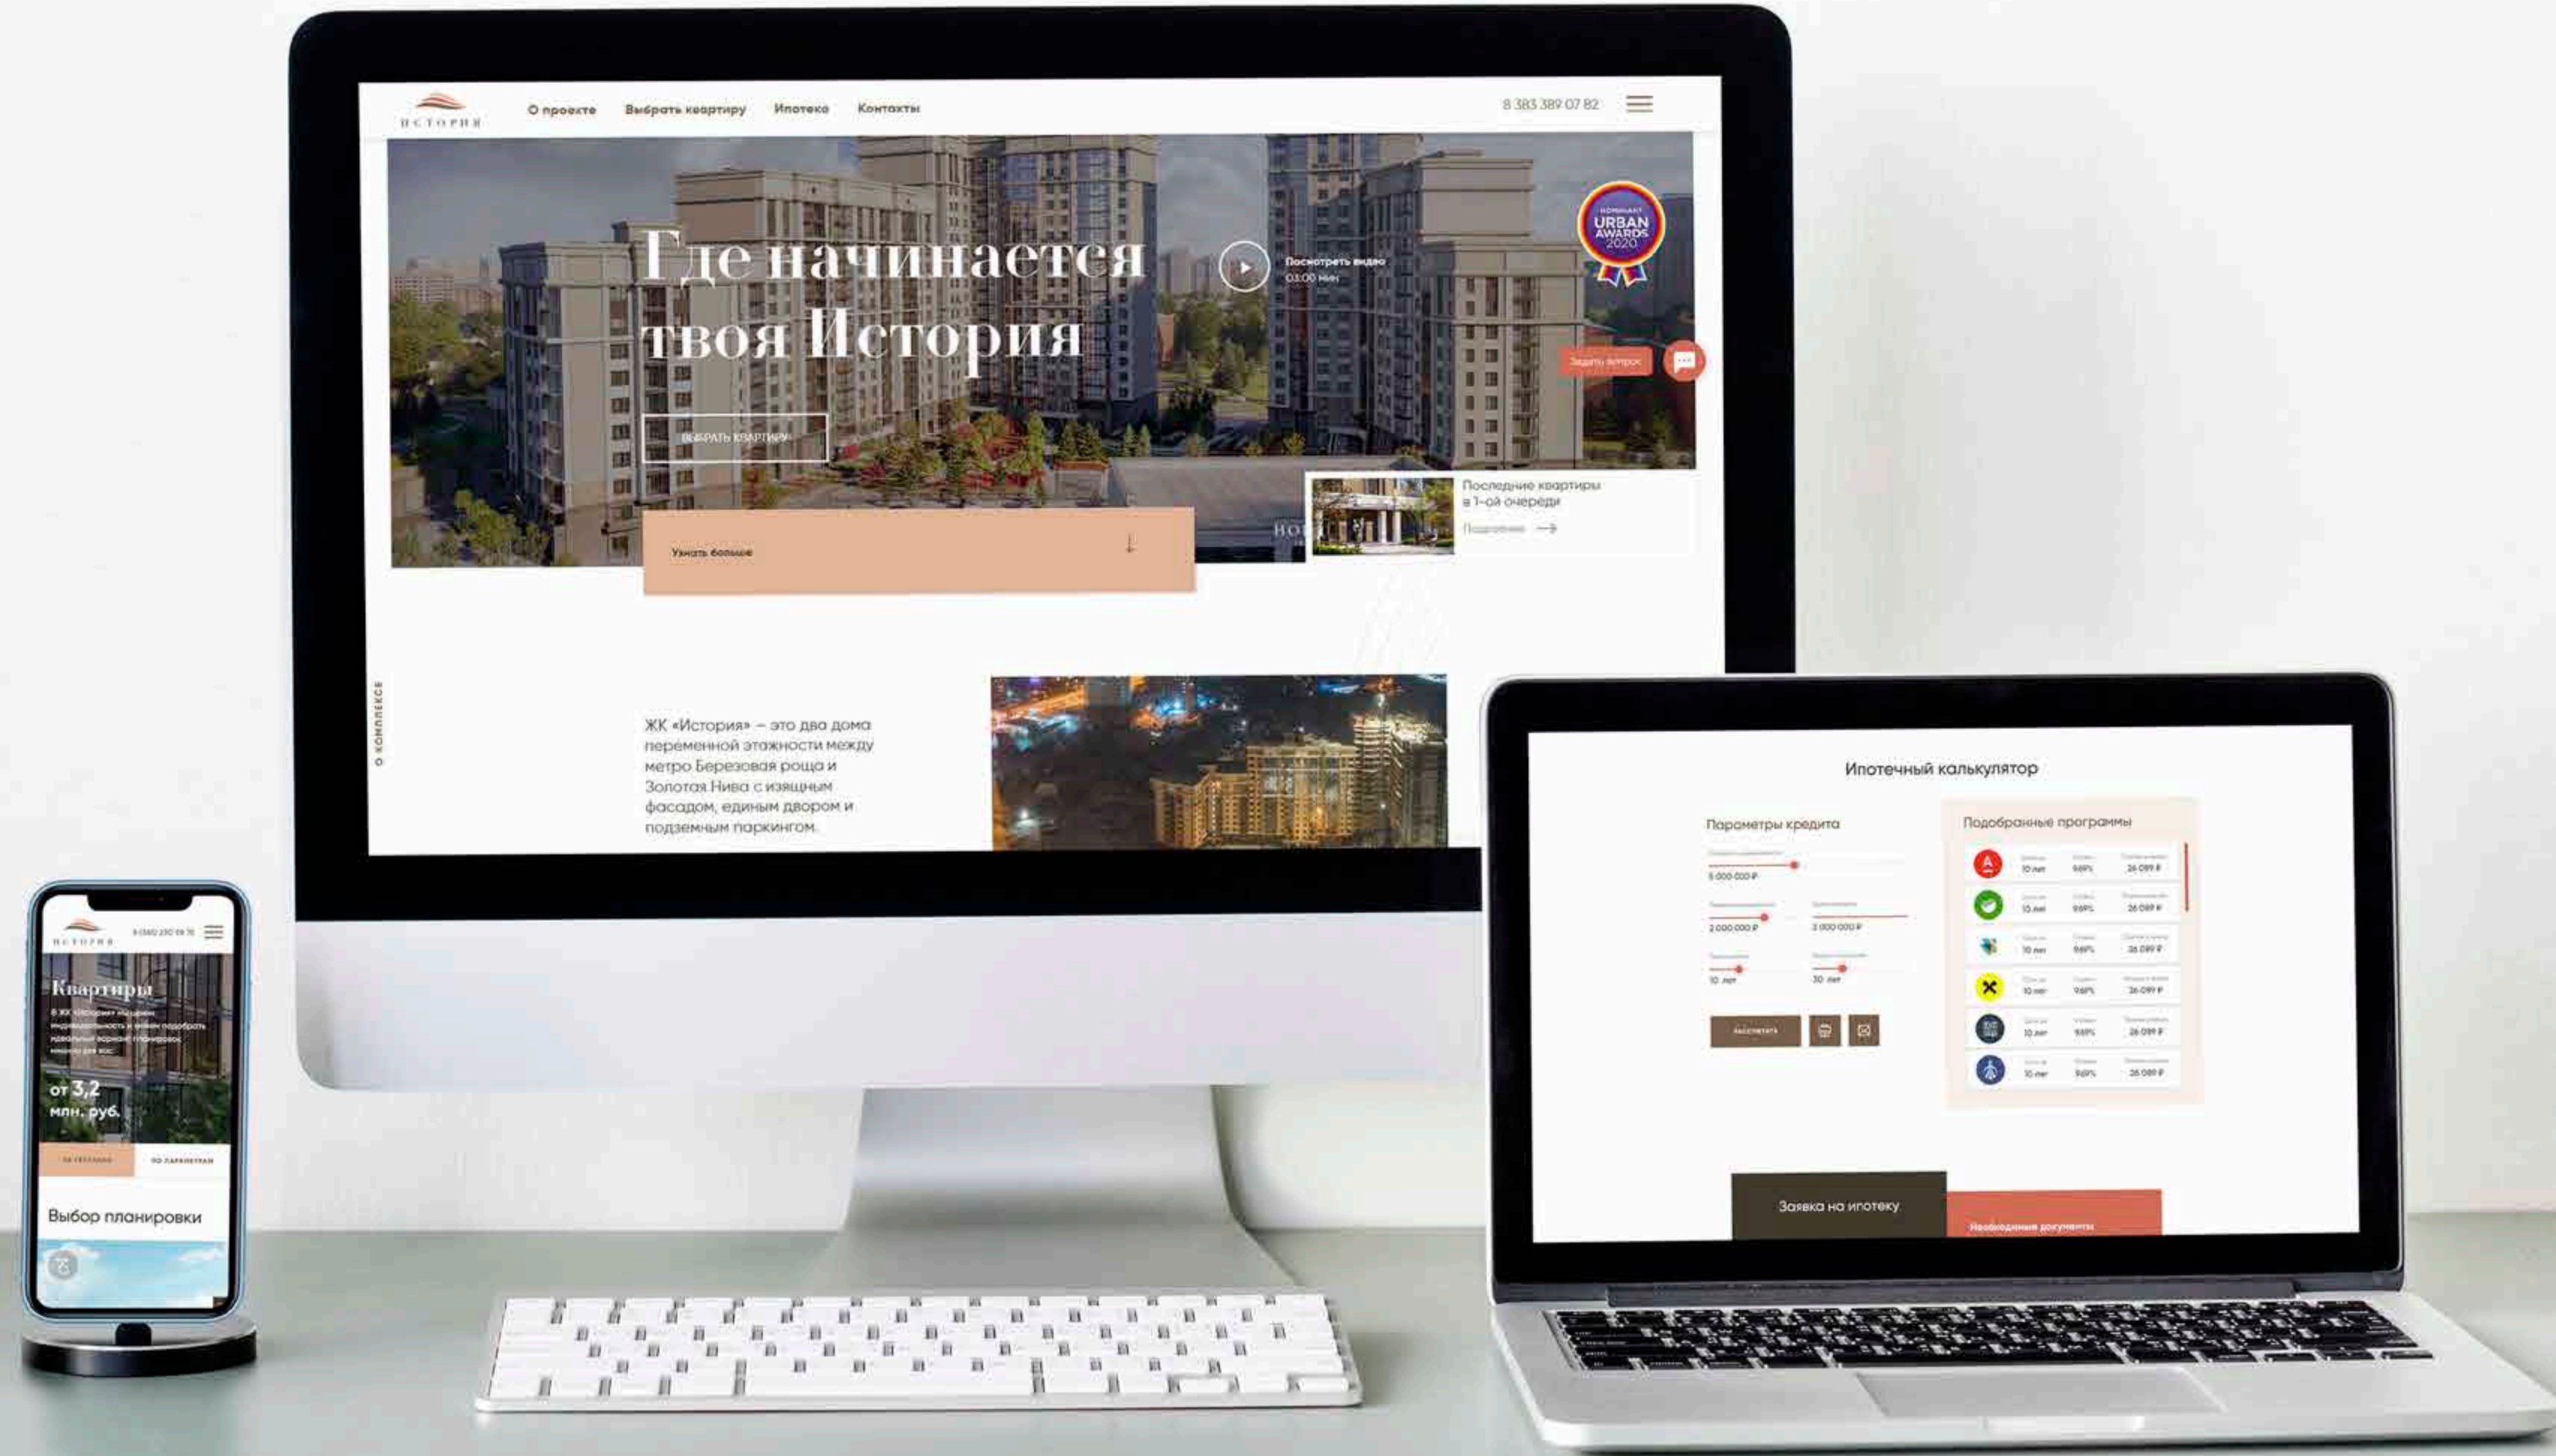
ИСТОРИЯ

О проекте Выбрать квартиру Ипотека Контакты

8 383 389 07 82

Где начинается твоя История

Посмотреть видео
03:00 мин

НОМИНАНТ URBAN AWARDS 2020

Задать вопрос

ВЫБРАТЬ КВАРТИРУ

Последние квартиры в 1-ой очереди
Подробнее

Узнать больше

О КОМПЛЕКСЕ

ЖК «История» – это два дома переменной этажности между метро Березовая роща и Золотая Нива с изящным фасадом, единым двором и подземным паркингом.

Ипотечный калькулятор

Параметры кредита

5 000 000 ₽

2 000 000 ₽

3 000 000 ₽

10 лет

30 лет

Рассчитать

Подобранные программы

10 лет 9,6% 26 099 ₽

10 лет 9,6% 26 099 ₽

10 лет 9,6% 26 099 ₽

10 лет 9,6% 26 099 ₽

10 лет 9,6% 26 099 ₽

10 лет 9,6% 26 099 ₽

Заявка на ипотеку

Необходимые документы

ИСТОРИЯ

8 (383) 230 78 70

Квартиры

от 3,2 млн. руб.

ПО ПАРАМЕТРАМ

Выбор планировки